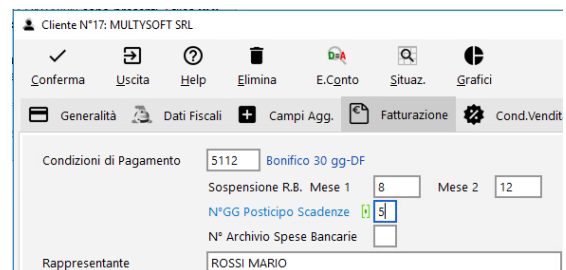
Cliente N°17: MULTYSOFT SRL

Conferma
Uscita
Help
Elimina
DoA
E.Conto
Situaz.
Grafici

Generalità
Dati Fiscali
Campi Agg.
Fatturazione
Cond.Vendit

Condizioni di Pagamento
5112
Bonifico 30 gg-DF
Sospensione R.B. Mese 1
8
Mese 2
12
N°GG Posticipo Scadenze
5
N° Archivio Spese Bancarie
Rappresentante
ROSSI MARIO